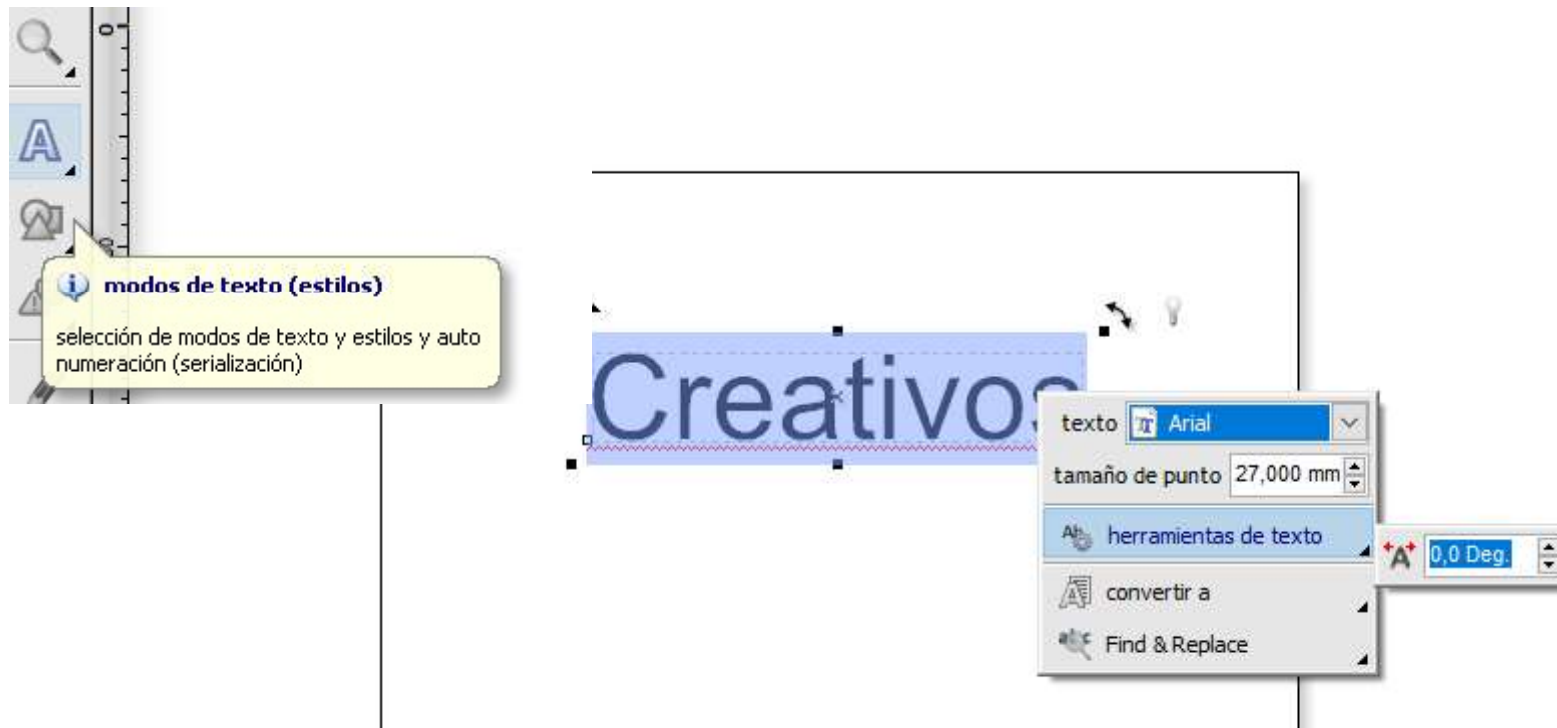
modos de texto (estilos)

selección de modos de texto y estilos y auto numeración (serialización)

Creativos

texto Arial

tamaño de punto 27,000 mm

herramientas de texto

0,0 Deg.

convertir a

Find & Replace